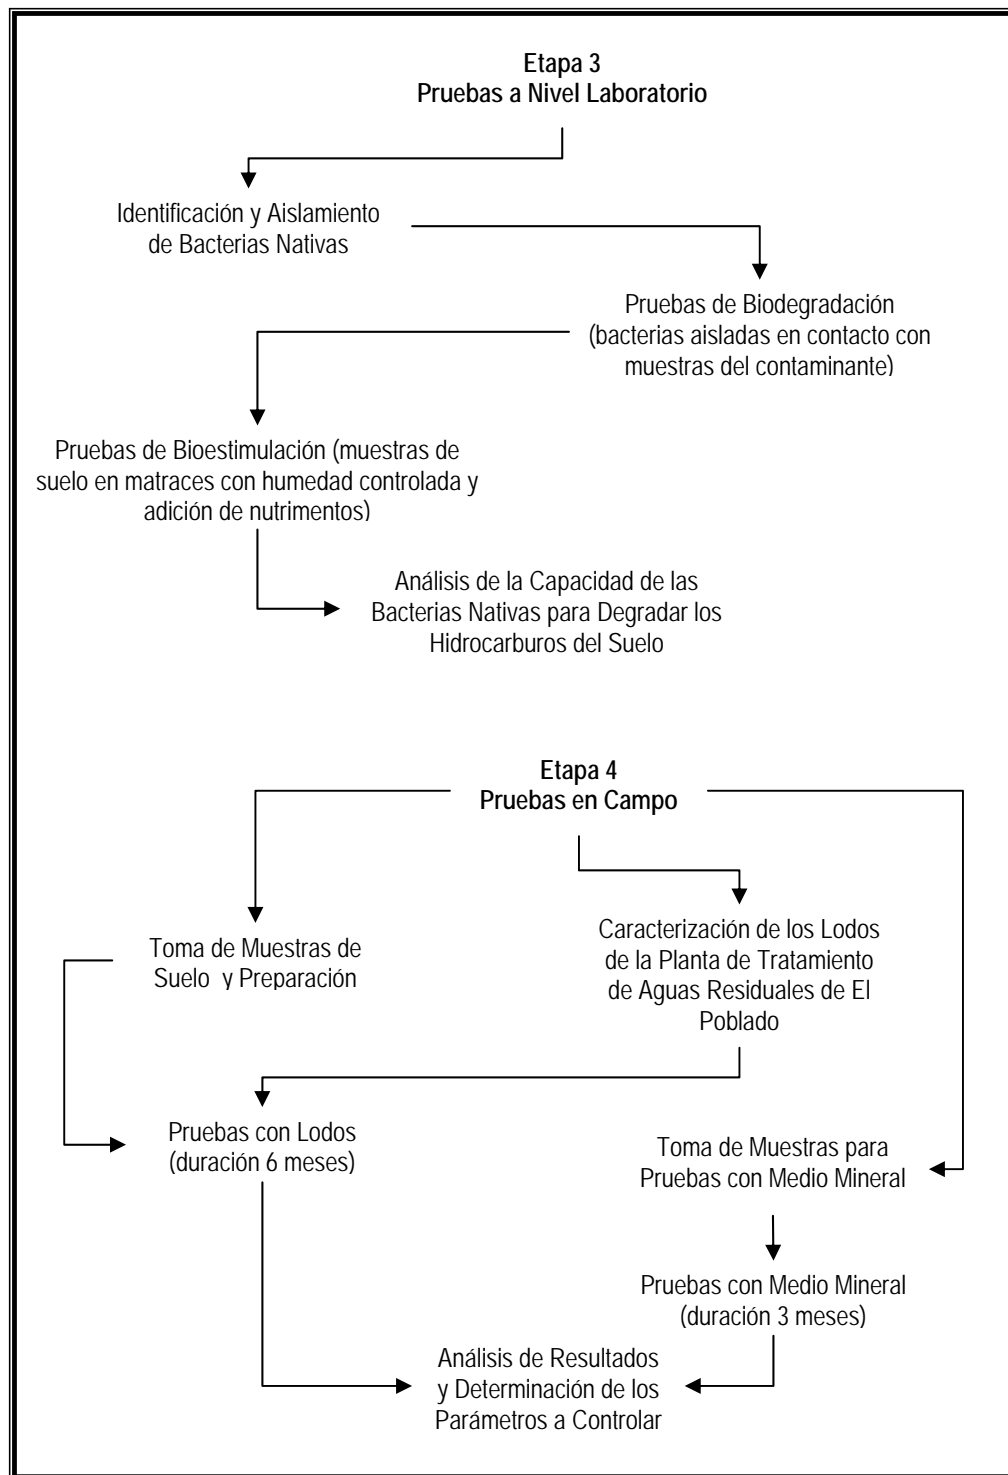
**Etapa 3**
**Pruebas a Nivel Laboratorio**

Identificación y Aislamiento de Bacterias Nativas

Pruebas de Biodegradación (bacterias aisladas en contacto con muestras del contaminante)

Pruebas de Bioestimulación (muestras de suelo en matraces con humedad controlada y adición de nutrimentos)

Análisis de la Capacidad de las Bacterias Nativas para Degradar los Hidrocarburos del Suelo

**Etapa 4**
**Pruebas en Campo**

Toma de Muestras de Suelo y Preparación

Caracterización de los Lodos de la Planta de Tratamiento de Aguas Residuales de El Poblado

Pruebas con Lodos (duración 6 meses)

Toma de Muestras para Pruebas con Medio Mineral

Pruebas con Medio Mineral (duración 3 meses)

Análisis de Resultados y Determinación de los Parámetros a Controlar